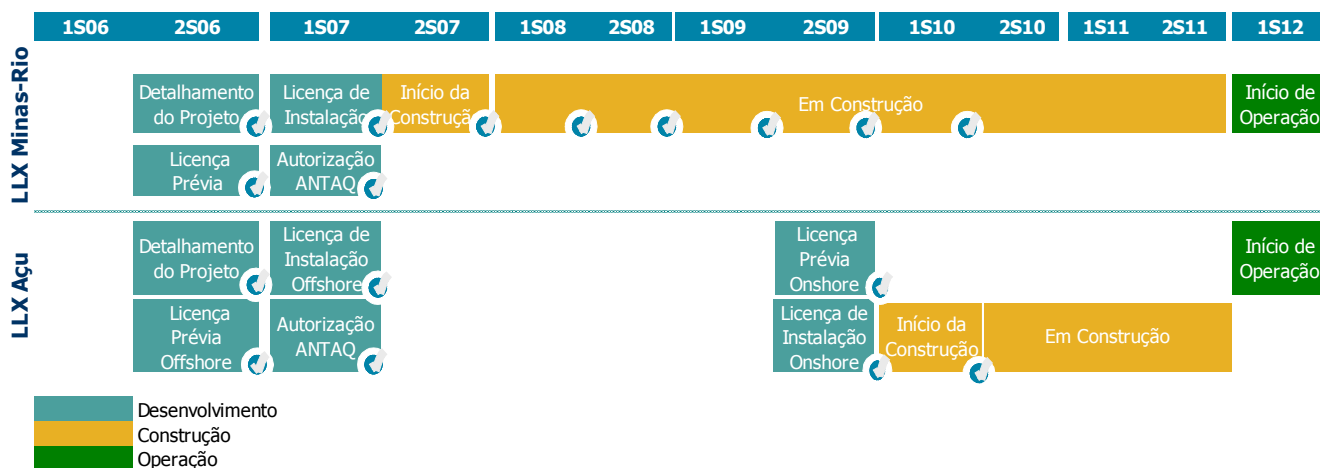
| 1S06 | 2S06 | 1S07 | 2S07 | 1S08 | 2S08 | 1S09 | 2S09 | 1S10 | 2S10 | 1S11 | 2S11 | 1S12 |
|---|---|---|---|---|---|---|---|---|---|---|---|---|

LLX Minas-Rio

Detalhamento do Projeto

Licença de Instalação

Início da Construção

Em Construção

Início de Operação

Licença Prévia

Autorização ANTAQ

LLX Açu

Detalhamento do Projeto

Licença de Instalação Offshore

Licença Prévia Onshore

Início de Operação

Licença Prévia Offshore

Autorização ANTAQ

Licença de Instalação Onshore

Início da Construção

Em Construção

Desenvolvimento
Construção
Operação